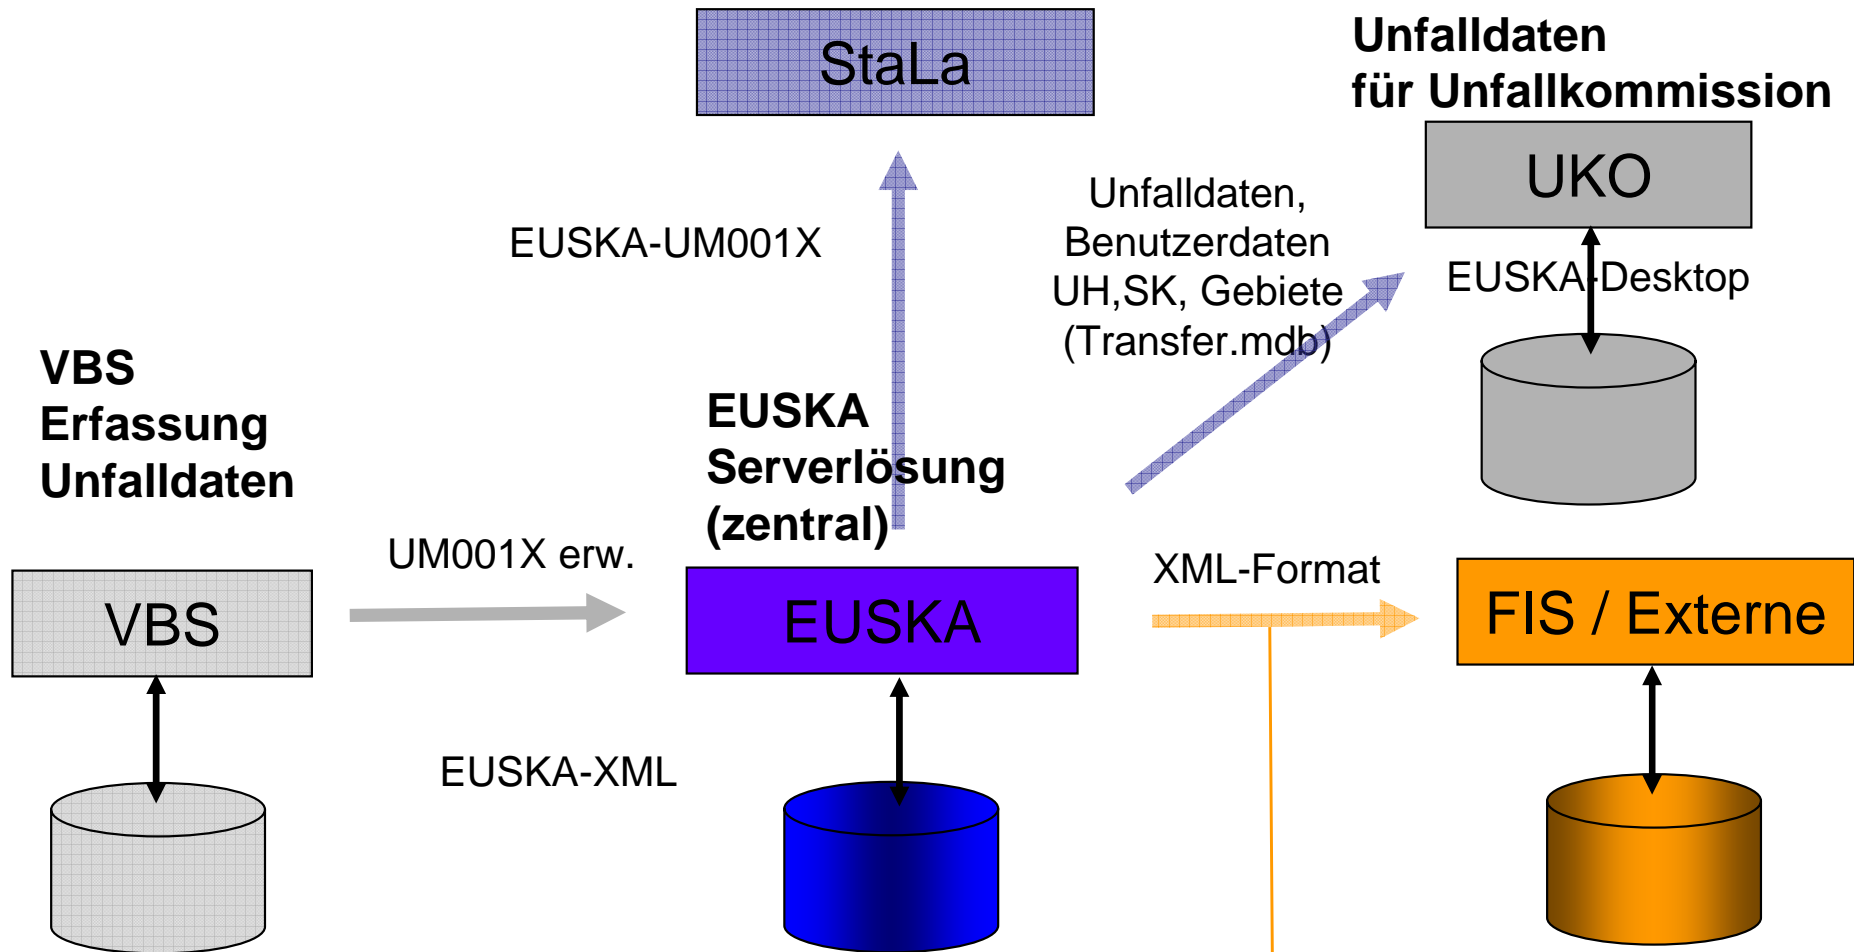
StaLa

Unfalldaten
für Unfallkommission

UKO

EUSKA-UM001X

Unfalldaten,
Benutzerdaten
UH,SK, Gebiete
(Transfer.mdb)

EUSKA-Desktop

VBS
Erfassung
Unfalldaten

EUSKA
Serverlösung
(zentral)

UM001X erw.

XML-Format

VBS

EUSKA

FIS / Externe

EUSKA-XML